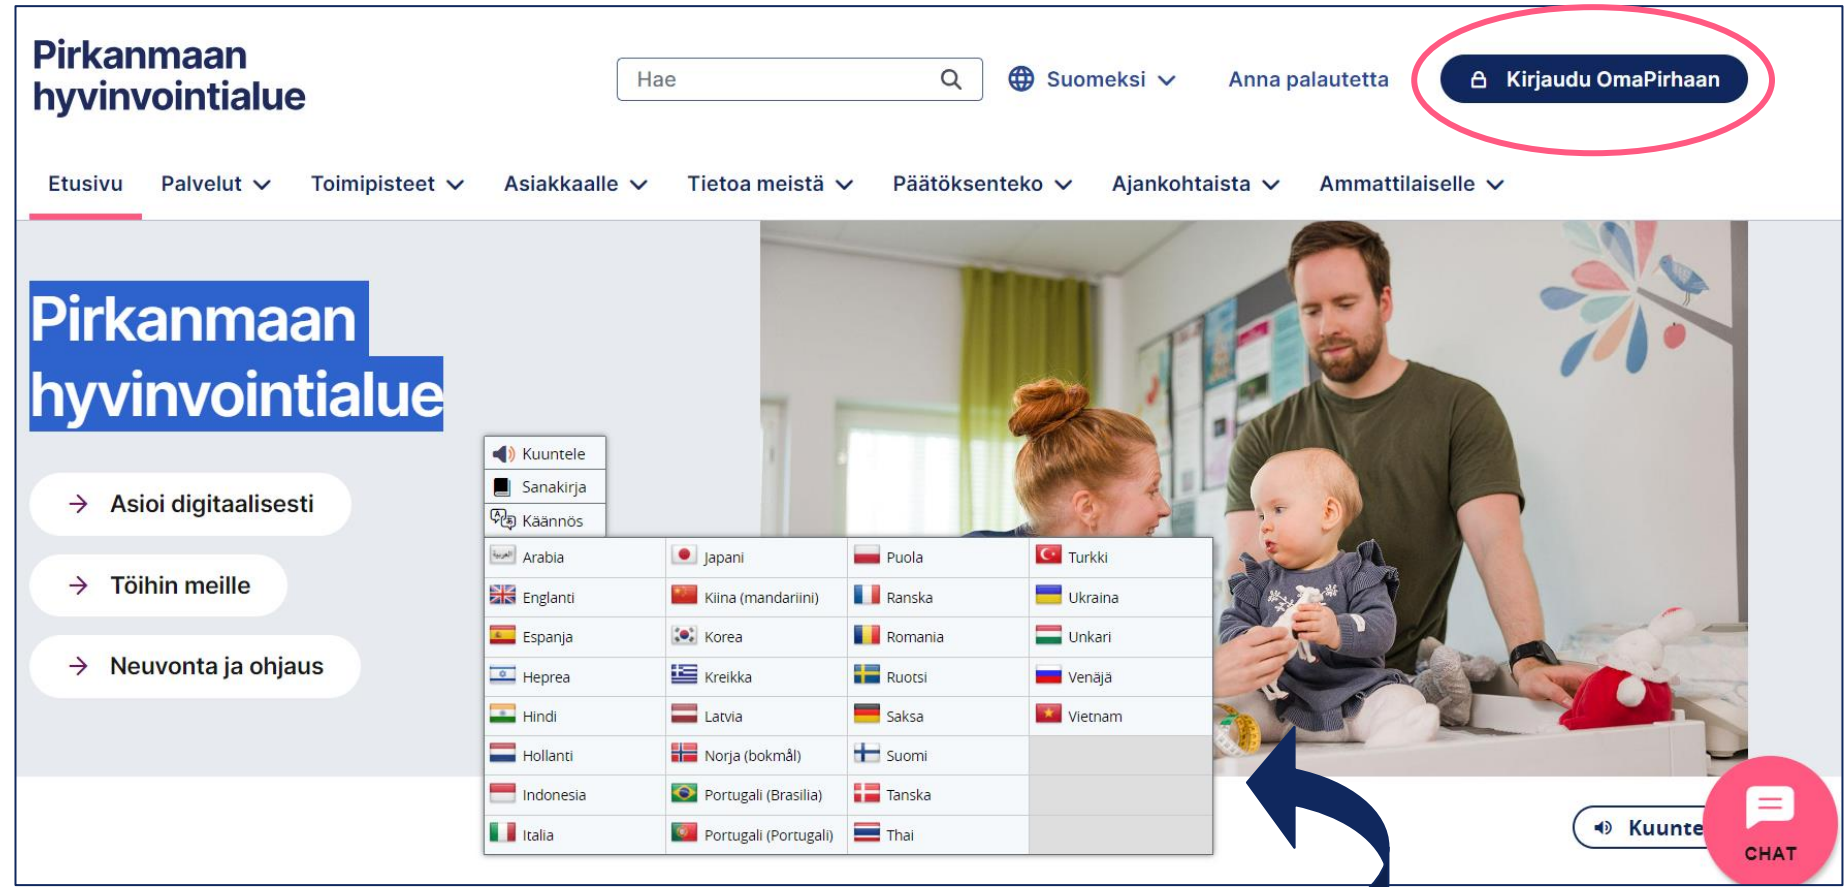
Pirkanmaan hyvinvointialue

Hae

Suomeksi

Anna palautetta

Kirjaudu OmaPirhaan

Etusivu Palvelut Toimipisteet Asiakkaalle Tietoa meistä Päätöksenteko Ajankohtaista Ammattilaiselle

Pirkanmaan hyvinvointialue

Asioi digitaalisesti

Töihin meille

Neuvonta ja ohjaus

Kuuntele
Sanakirja
Käännös

| | | | |
|---|---|---|---|
| Arabia | Japani | Puola | Turkki |
| Englanti | Kiina (mandariini) | Ranska | Ukraina |
| Espanja | Korea | Romania | Unkari |
| Heprea | Kreikka | Ruotsi | Venäjä |
| Hindi | Latvia | Saksa | Vietnam |
| Hollanti | Norja (bokmål) | Suomi | |
| Indonesia | Portugali (Brasilia) | Tanska | |
| Italia | Portugali (Portugali) | Thai | |

Kuunte

CHAT